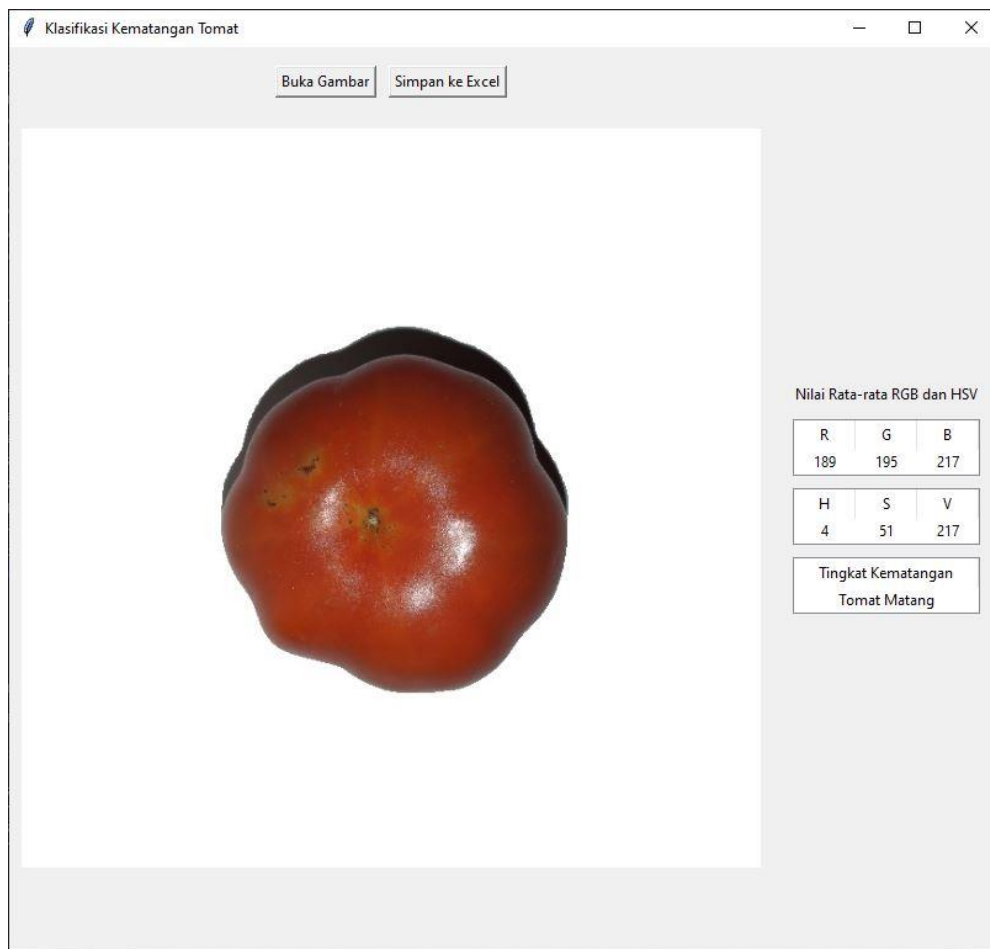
Klasifikasi Kematangan Tomat

Buka Gambar Simpan ke Excel

Nilai Rata-rata RGB dan HSV

| R | G | B |
|---|---|---|
| 189 | 195 | 217 |

| H | S | V |
|---|---|---|
| 4 | 51 | 217 |

Tingkat Kematangan
Tomat Matang